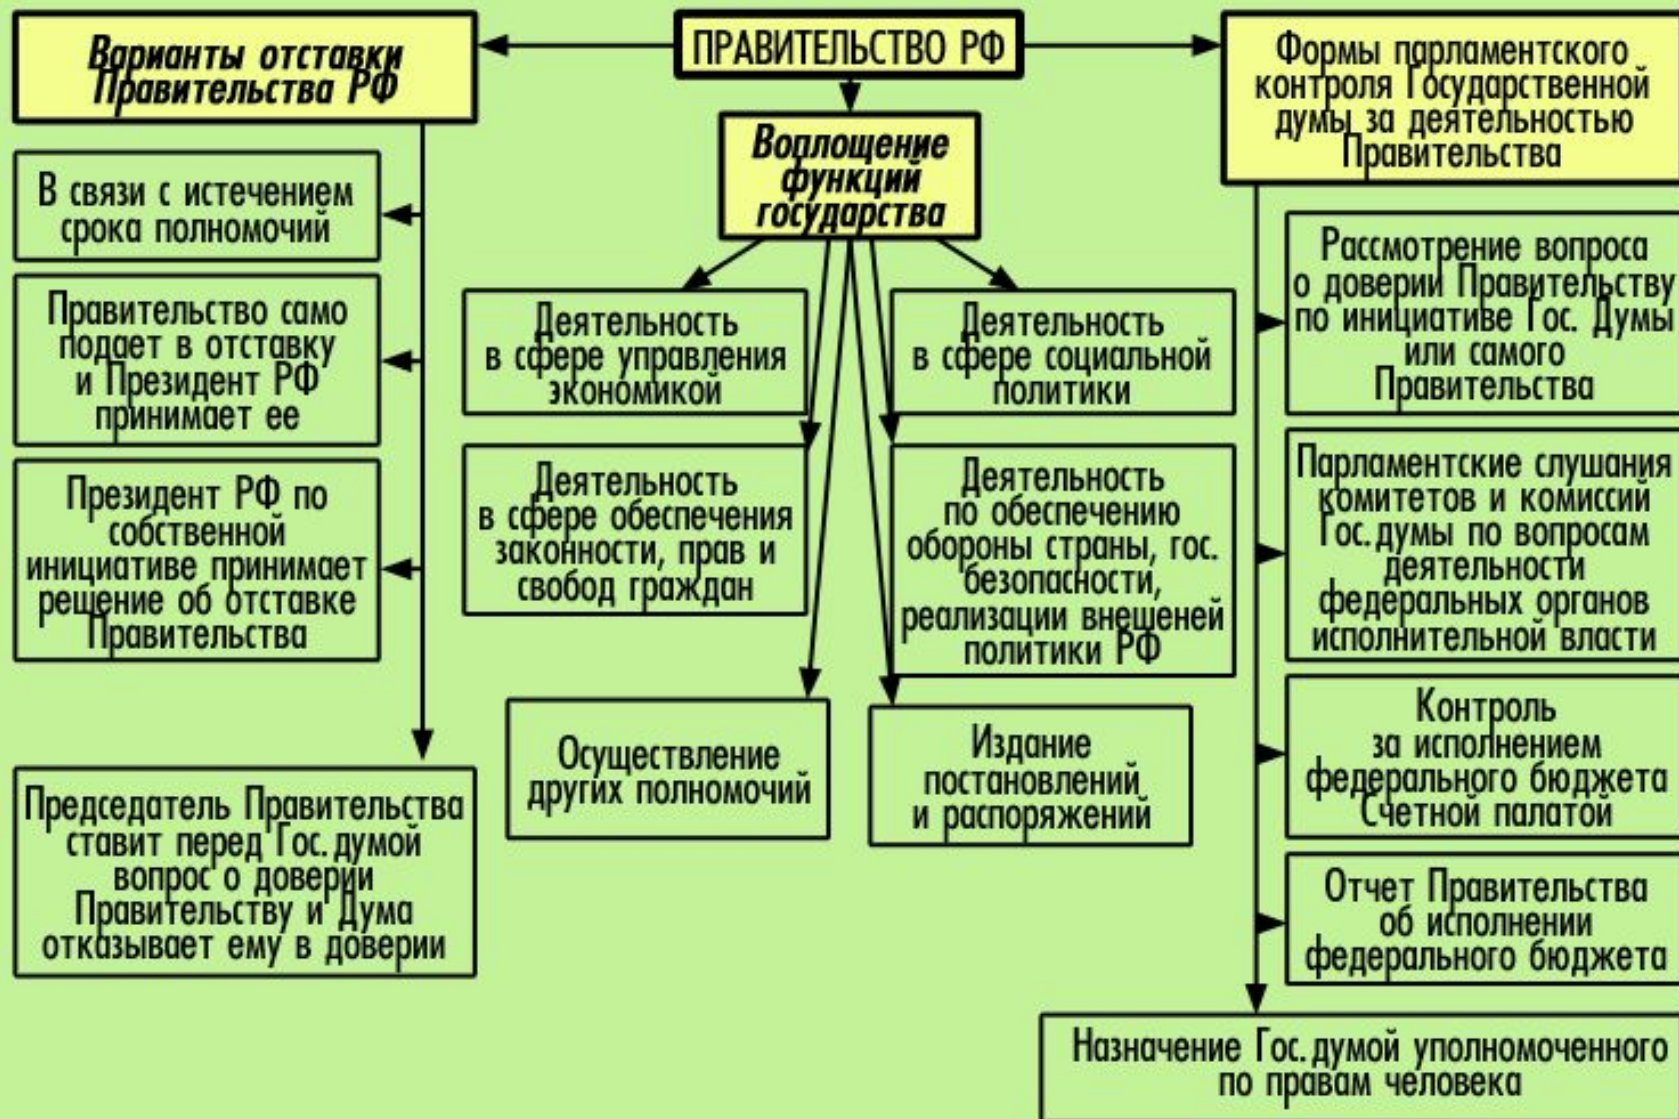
ПРАВИТЕЛЬСТВО РФ

Варианты отставки Правительства РФ

В связи с истечением срока полномочий

Правительство само подает в отставку и Президент РФ принимает ее

Президент РФ по собственной инициативе принимает решение об отставке Правительства

Председатель Правительства ставит перед Гос. думой вопрос о доверии Правительству и Дума отказывает ему в доверии

Воплощение функций государства

Деятельность в сфере управления экономикой

Деятельность в сфере социальной политики

Деятельность в сфере обеспечения законности, прав и свобод граждан

Деятельность по обеспечению обороны страны, гос. безопасности, реализации внешеней политики РФ

Осуществление других полномочий

Издание постановлений и распоряжений

Формы парламентского контроля Государственной думы за деятельностью Правительства

Рассмотрение вопроса о доверии Правительству по инициативе Гос. Думы или самого Правительства

Парламентские слушания комитетов и комиссий Гос. думы по вопросам деятельности федеральных органов исполнительной власти

Контроль за исполнением федерального бюджета Счетной палатой

Отчет Правительства об исполнении федерального бюджета

Назначение Гос. думой уполномоченного по правам человека